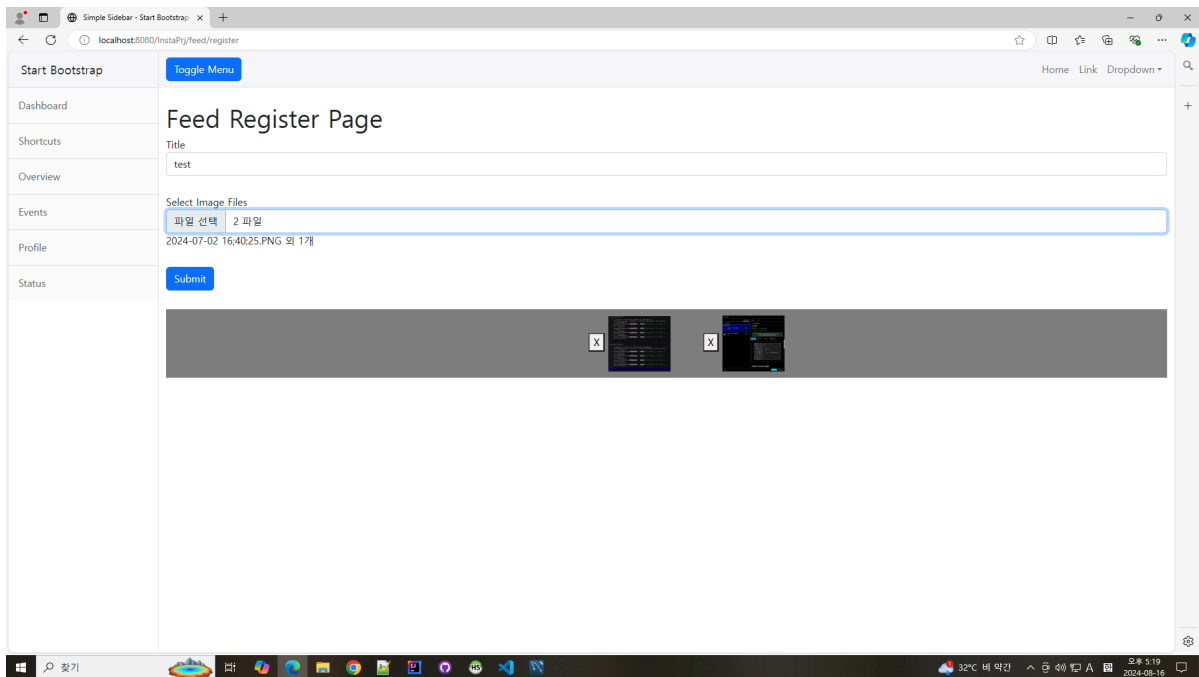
Simple Sidebar - Start Bootstrap ×

localhost:8080/InstaPrj/feed/register

Start Bootstrap

Dashboard

Shortcuts

Overview

Events

Profile

Status

Toggle Menu

Home Link Dropdown

Feed Register Page

Title

test

Select Image Files

파일 선택 2 파일

2024-07-02 16;40;25.PNG 외 1개

Submit

X

X

찾기

32°C 비 약간

오후 5:19
2024-08-16